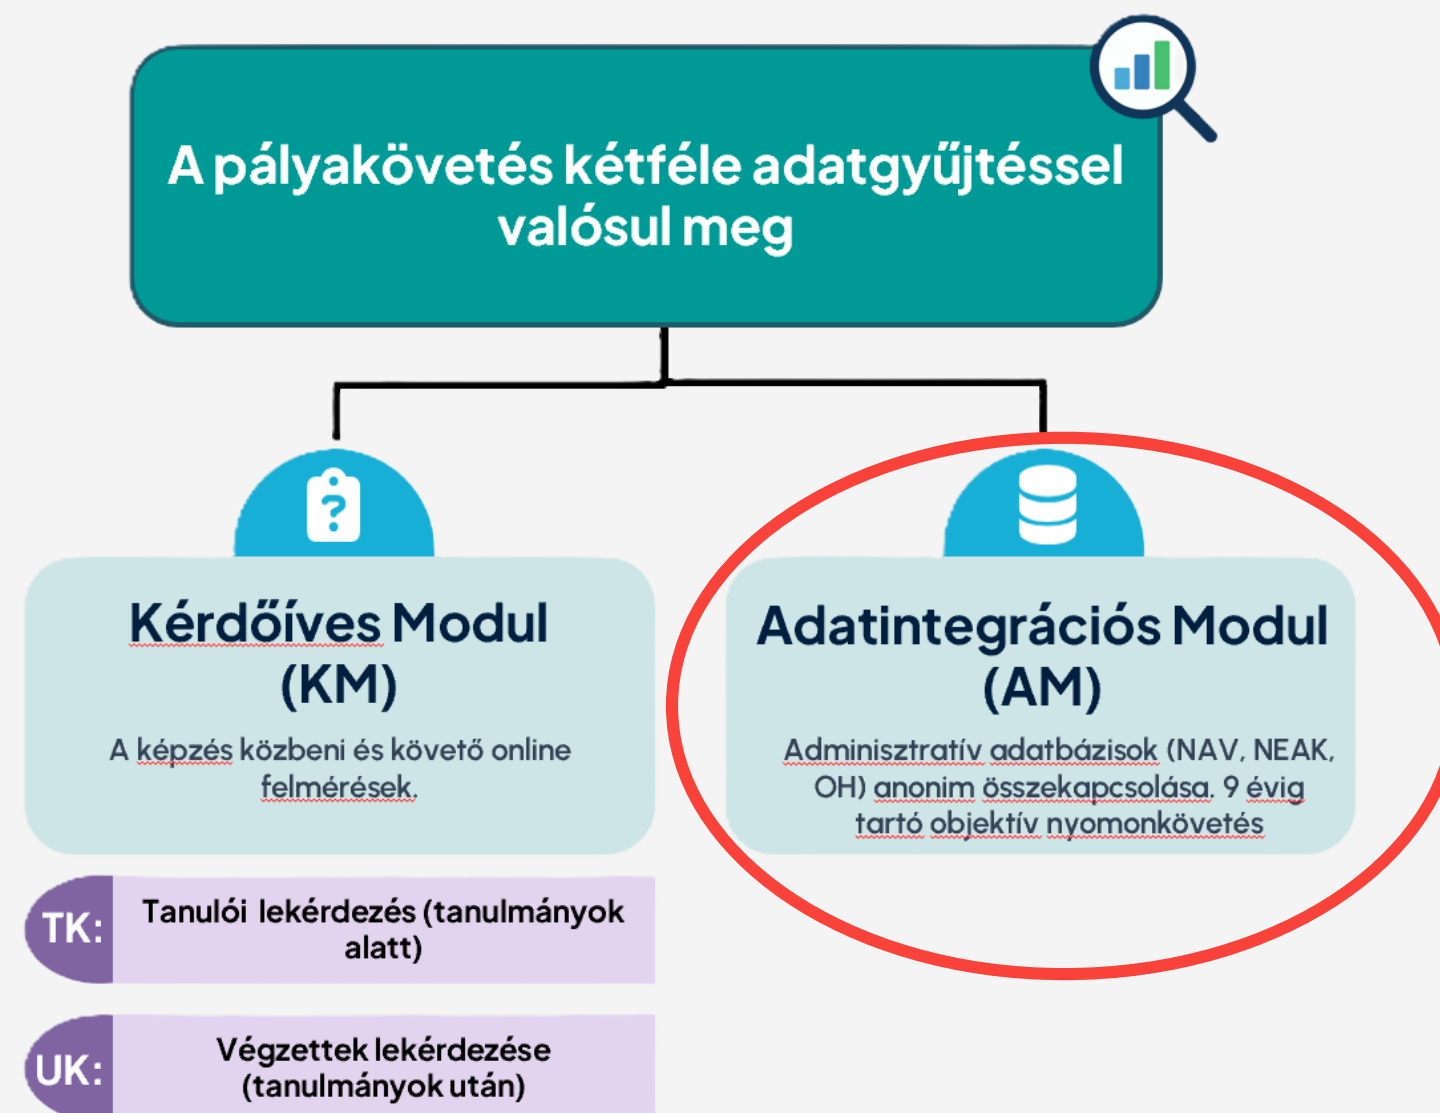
A pályakövetés kétféle adatgyűjtéssel valósul meg

Kérdőíves Modul (KM)

A képzés közbeni és követő online felmérések.

Adatintegrációs Modul (AM)

Adminisztratív adatbázisok (NAV, NEAK, OH) anonim összekapcsolása. 9 évig tartó objektív nyomonkövetés

TK: Tanulói lekérdezés (tanulmányok alatt)

UK: Végzettek lekérdezése (tanulmányok után)